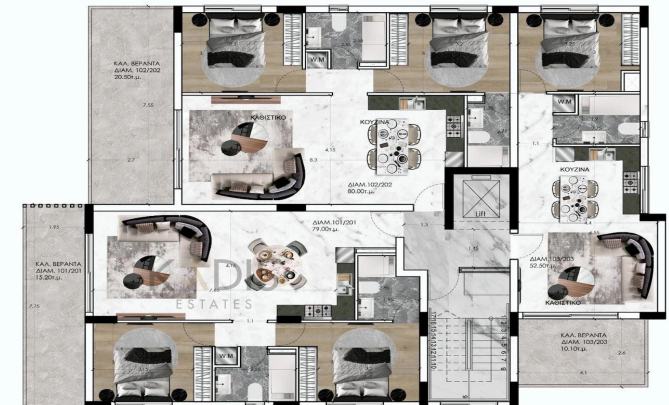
ΚΑΛ. ΒΕΡΑΝΤΑ
ΔΙΑΜ. 102/202
20.50τ.μ.

7.15

2.7

W.M

ΚΑΘΙΣΤΙΚΟ

4.15

ΚΟΥΖΙΝΑ

8.3

ΔΙΑΜ.102/202
80.00τ.μ.

W.M

1.1

ΚΟΥΖΙΝΑ

Lift

ΚΑΛ. ΒΕΡΑΝΤΑ
ΔΙΑΜ. 101/201
15.20τ.μ.

1.95

ΔΙΑΜ. 101/201
79.00τ.μ.

1.3

1.15

ΔΙΑΜ. 103/203
52.50τ.μ.

ΚΑΘΙΣΤΙΚΟ

DIS
ESTATES

7.75

1.1

W.M

ΚΑΛ. ΒΕΡΑΝΤΑ
ΔΙΑΜ. 103/203
10.10τ.μ.

2.6